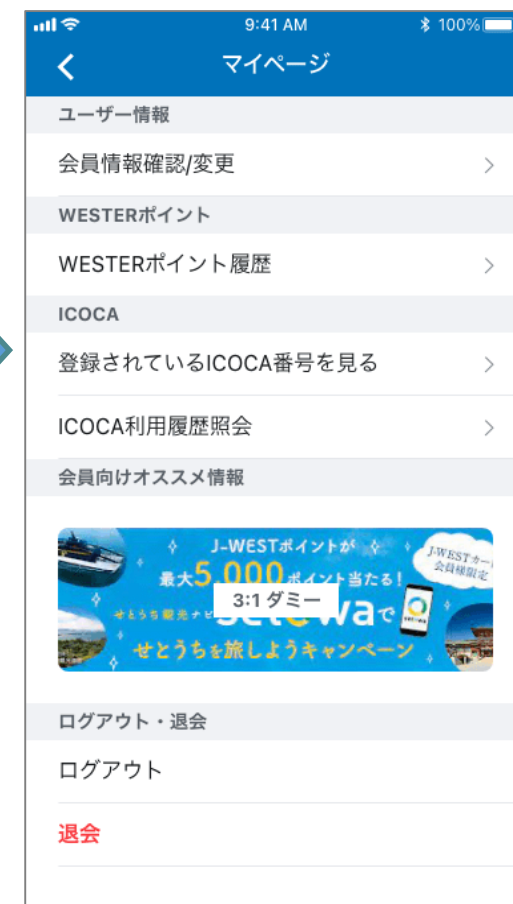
9:41 AM 100%

マイページ

ユーザー情報

会員情報確認/変更

WESTERポイント

WESTERポイント履歴

ICOCA

登録されているICOCA番号を見る

ICOCA利用履歴照会

会員向けオススメ情報

J-WESTポイントが

最大5,000ポイント当たる!

J-WESTカード会員様限定

せとうち観光ナビ setowaで

3:1 ダミー

せとうちを旅しようキャンペーン

ログアウト・退会

ログアウト

退会